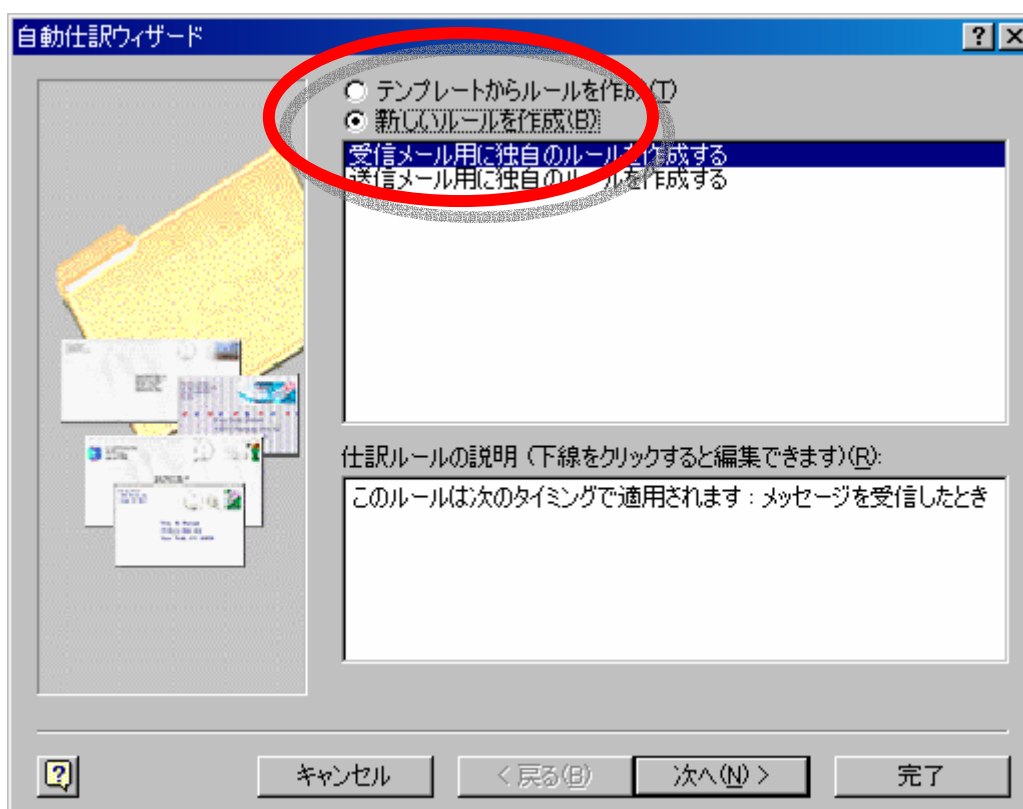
自動仕訳ウィザード

?

テンプレートからルールを作成(T)
新しいルールを作成(B)

受信メール用に独自のルールを作成する
送信メール用に独自のルールを作成する

仕訳ルールの説明 (下線をクリックすると編集できます)(R):

このルールは次のタイミングで適用されます : メッセージを受信したとき

?

キャンセル
< 戻る(B)
次へ(N) >
完了